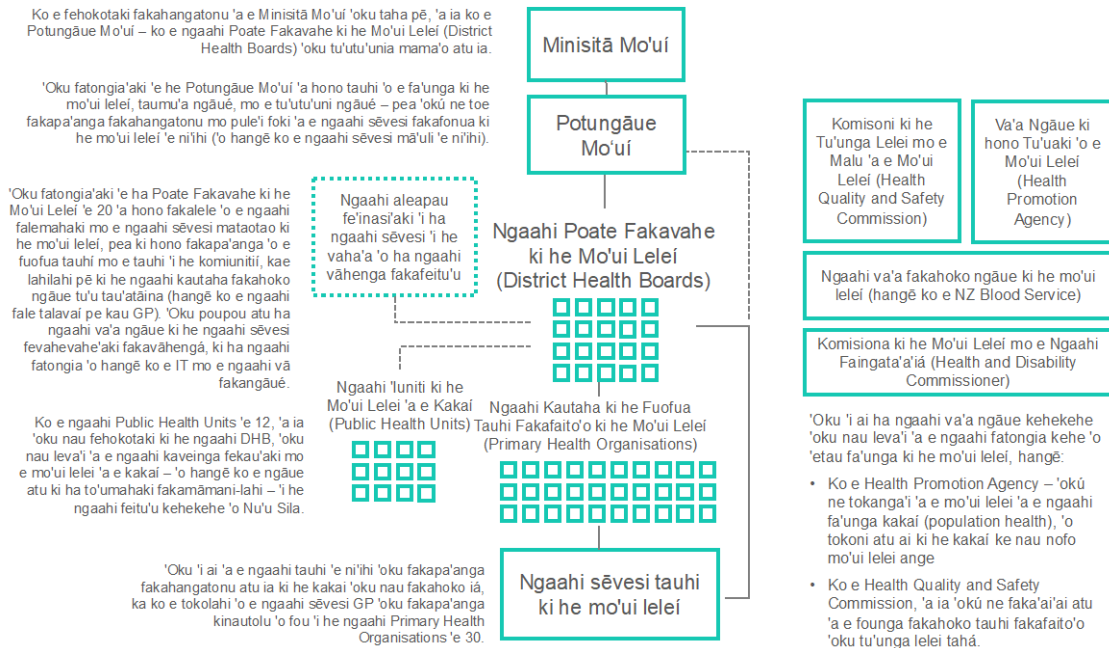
Ko e fehokotaki fakahangatonu 'a e Minisitā Mo'uí 'oku taha pē, 'a ia ko e Potungāue Mo'uí – ko e ngaahi Poate Fakavahe ki he Mo'ui Leleí (District Health Boards) 'oku tu'utu'unia mama'o atu ia.

'Oku fatongia'aki 'e he Potungāue Mo'uí 'a hono tauhi 'o e fa'unga ki he mo'ui leleí, taumu'a ngāué, mo e tu'utu'uni ngāué – pea 'okú ne toe fakapa'anga fakahangatonu mo pule'i foki 'a e ngaahi sēvesi fakafonua ki he mo'ui leleí 'e ni'ihi ('o hangē ko e ngaahi sēvesi mā'uli 'e ni'ihi).

'Oku fatongia'aki 'e ha Poate Fakavahe ki he Mo'ui Leleí 'e 20 'a hono fakalele 'o e ngaahi falemahaki mo e ngaahi sēvesi mataotao ki he mo'ui leleí, pea ki hono fakapa'anga 'o e fuofua tauhí mo e tauhi 'i he komiunitií, kae lahilahi pē ki he ngaahi kautaha fakahoko ngāue tu'u tau'atāina (hangē ko e ngaahi fale talavai pe kau GP). 'Oku poupou atu ha ngaahi va'a ngāue ki he ngaahi sēvesi fevahevahe'aki fakavāhengá, ki ha ngaahi fatongia 'o hangē ko e IT mo e ngaahi vā fakangāué.

Ko e ngaahi Public Health Units 'e 12, 'a ia 'oku nau fehokotaki ki he ngaahi DHB, 'oku nau leva'i 'a e ngaahi kaveinga fekau'aki mo e mo'ui lelei 'a e kakaí – 'o hangē ko e ngāue atu ki ha to'umahaki fakamāmani-lahi – 'i he ngaahi feitu'u kehekehe 'o Nu'u Sila.

'Oku 'i ai 'a e ngaahi tauhi 'e ni'ihi 'oku fakapa'anga fakahangatonu atu ia ki he kakai 'oku nau fakahoko iá, ka ko e tokolahi 'o e ngaahi sēvesi GP 'oku fakapa'anga kinautolu 'o fou 'i he ngaahi Primary Health Organisations 'e 30.

Minisitā Mo'uí

Potungāue Mo'uí

Ngaahi aleapau fe'inasi'aki 'i ha ngaahi sēvesi 'i he vaha'a 'o ha ngaahi vāhenga fakafeitu'u

Ngaahi Poate Fakavahe ki he Mo'ui Leleí (District Health Boards)

Ngaahi 'Iuniti ki he Mo'ui Lelei 'a e Kakaí (Public Health Units)

Ngaahi Kautaha ki he Fuofua Tauhi Fakafaito'o ki he Mo'ui Leleí (Primary Health Organisations)

Ngaahi sēvesi tauhi ki he mo'ui leleí

Komisoni ki he Tu'unga Lelei mo e Malu 'a e Mo'ui Leleí (Health Quality and Safety Commission)

Va'a Ngāue ki hono Tu'uaki 'o e Mo'ui Leleí (Health Promotion Agency)

Ngaahi va'a fakahoko ngāue ki he mo'ui leleí (hangē ko e NZ Blood Service)

Komisiona ki he Mo'ui Leleí mo e Ngaahi Faingata'a'iá (Health and Disability Commissioner)

'Oku 'i ai ha ngaahi va'a ngāue kehekehe 'oku nau leva'i 'a e ngaahi fatongia kehe 'o 'etau fa'unga ki he mo'ui leleí, hangē:

• Ko e Health Promotion Agency – 'okú ne tokanga'i 'a e mo'ui lelei 'a e ngaahi fa'unga kakaí (population health), 'o tokoni atu ai ki he kakaí ke nau nofo mo'ui lelei ange

• Ko e Health Quality and Safety Commission, 'a ia 'okú ne faka'ai'ai atu 'a e founga fakahoko tauhi fakafaito'o 'oku tu'unga lelei tahá.